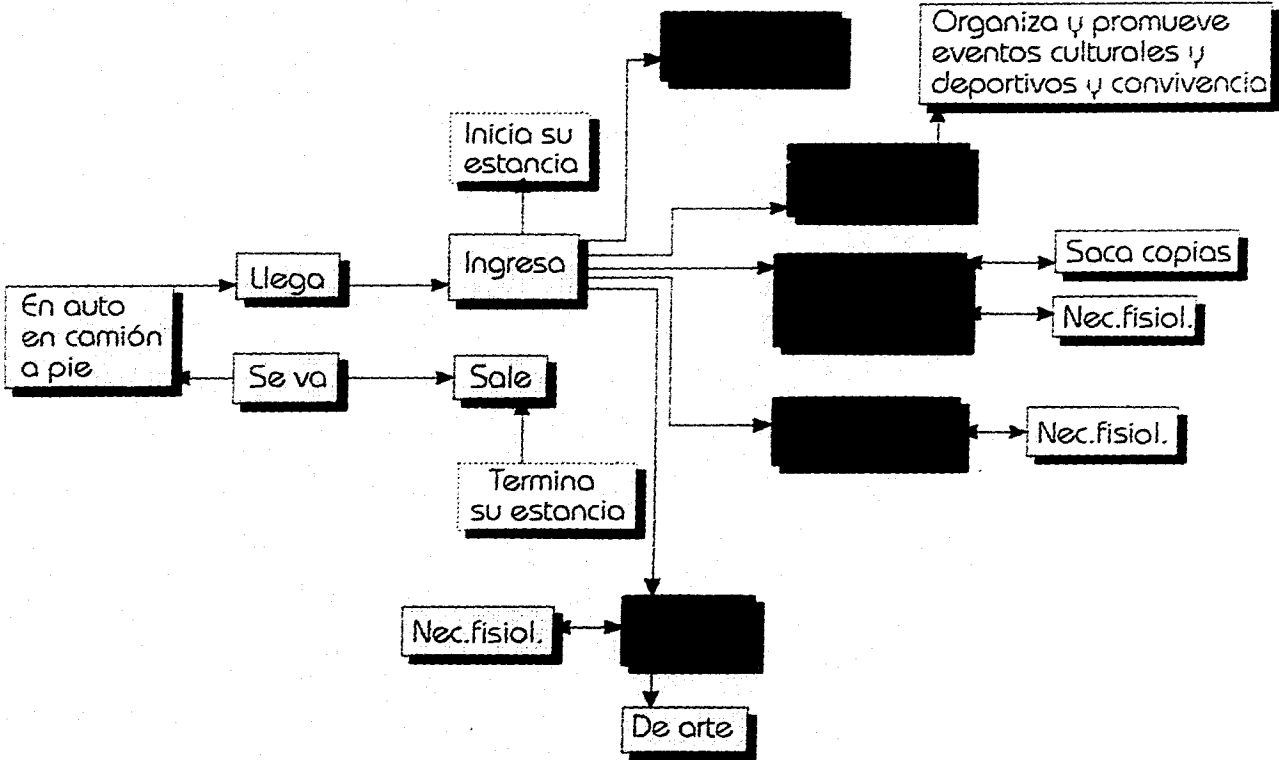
Organiza y promueve eventos culturales y deportivos y convivencia

Inicia su estancia

En auto en camión a pie

Llega

Ingresa

Saca copias

Nec.fisiol.

Se va

Sale

Nec.fisiol.

Termina su estancia

Nec.fisiol.

De arte